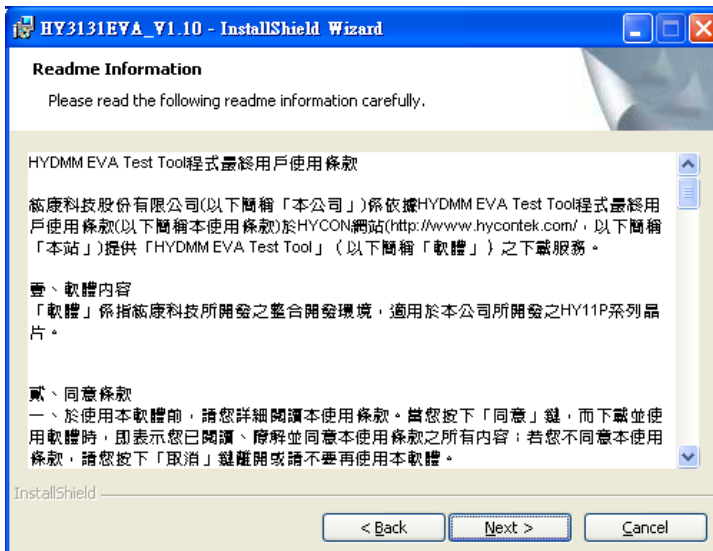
HY3131EVA_V1.10 - InstallShield Wizard

Readme Information

Please read the following readme information carefully.

HYDMM EVA Test Tool程式最終用戶使用條款

紘康科技股份有限公司(以下簡稱「本公司」)係依據HYDMM EVA Test Tool程式最終用戶使用條款(以下簡稱本使用條款)於HYCON網站(http://www.hycontek.com/，以下簡稱「本站」)提供「HYDMM EVA Test Tool」（以下簡稱「軟體」）之下載服務。

壹、軟體內容
「軟體」係指紘康科技所開發之整合開發環境，適用於本公司所開發之HY11P系列晶片。

貳、同意條款
一、於使用本軟體前，請您詳細閱讀本使用條款。當您按下「同意」鍵，而下載並使用軟體時，即表示您已閱讀、瞭解並同意本使用條款之所有內容；若您不同意本使用條款，請您按下「取消」鍵離開或請不要再使用本軟體。

InstallShield

< Back

Next >

Cancel